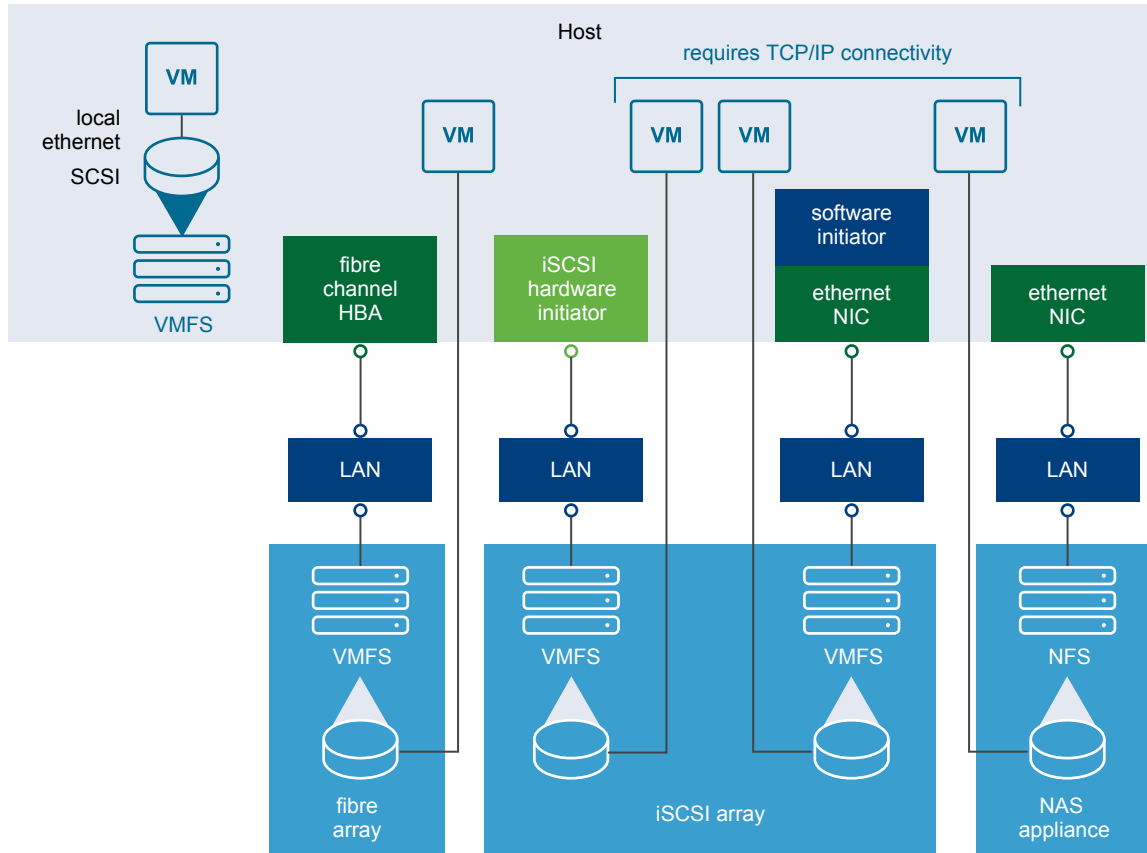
Host

requires TCP/IP connectivity

VM

local ethernet

SCSI

VMFS

VM

VM

VM

VM

fibre channel HBA

iSCSI hardware initiator

software initiator

ethernet NIC

ethernet NIC

LAN

LAN

LAN

LAN

VMFS

VMFS

VMFS

NFS

fibre array

iSCSI array

NAS appliance